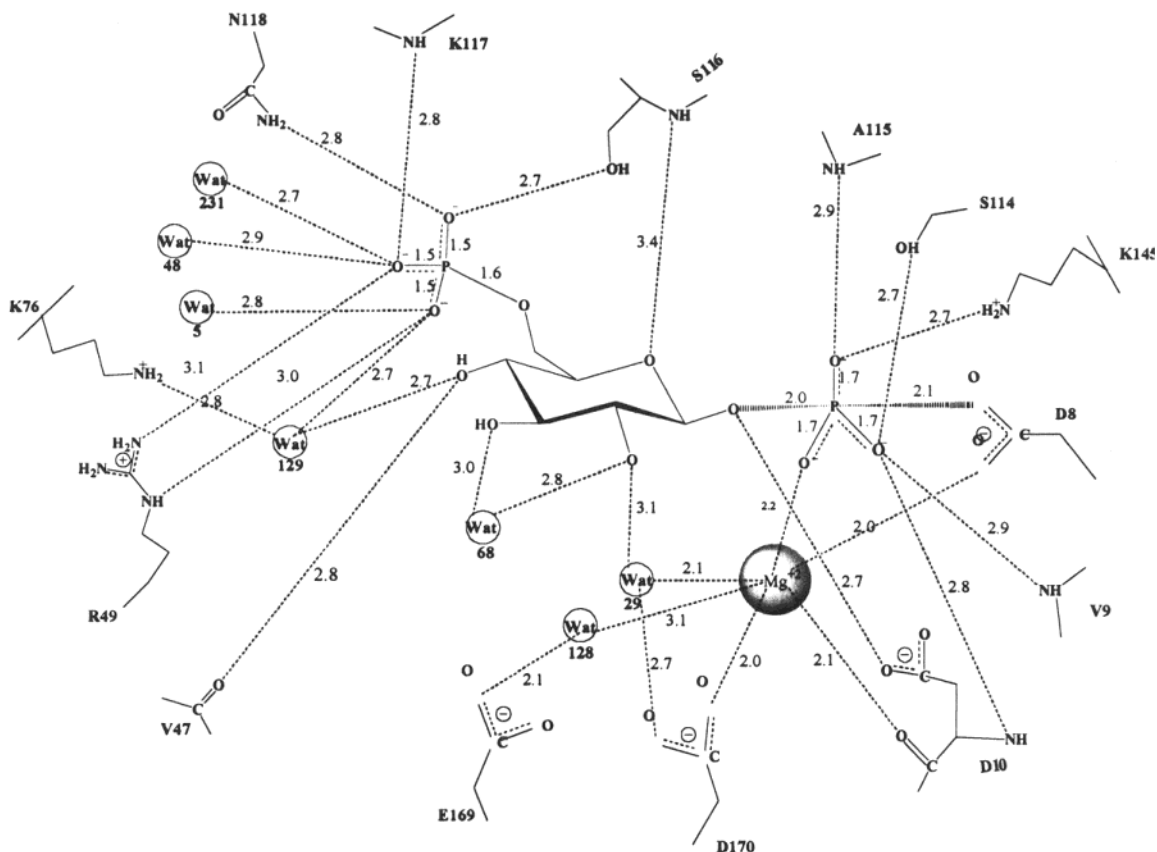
N118
NH
K117
S116
C
O
NH₂
2.8
2.8
NH
A115
Wat 231
2.7
2.7
OH
NH
S114
O⁻
Wat 48
2.9
1.5
3.4
2.9
OH
O
1.5
P
1.6
K145
K76
Wat 5
2.8
1.5
O⁻
O
2.7
2.7
H₂N
3.1
3.0
2.7
2.7
H
O
O
O⁻
1.7
2.1
O
NH₂
2.8
O
2.0
P
D8
H₂N
Wat 129
HO
1.7
1.7
O
C
H₂N
NH
3.0
O
O⁻
2.8
2.2
2.0
2.9
3.1
Wat 68
R49
2.8
Wat 29
2.1
Mg
2.7
2.8
NH
V9
Wat 128
3.1
O
2.1
2.7
2.0
2.1
O
C
O
V47
C
O
C
O
O
C
O
C
NH
O
C
D10
E169
D170